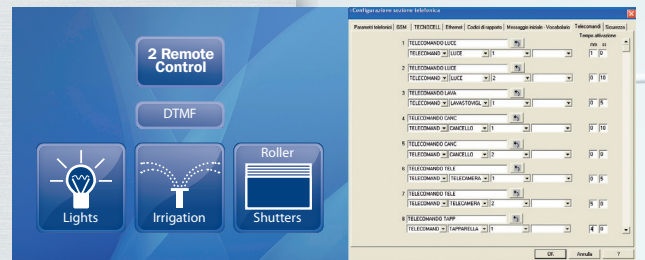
2 Remote Control

DTMF

Lights

Irrigation

Roller Shutters

Configurazione sezione telefonica

Parametri telefonici | GSM | TECNOCELL | Ethernet | Codici di rapporto | Messaggio iniziale - Vocabolario | Telecomandi | Sicurezza

Tempo attivazione
mn | sc

1 TELECOMANDO LUCE
TELECOMANDO | LUCE | 1 | 1 | 0

2 TELECOMANDO LUCE
TELECOMANDO | LUCE | 2 | 0 | 10

3 TELECOMANDO LAVA
TELECOMANDO | LAVASTOVIGL | 1 | 0 | 5

4 TELECOMANDO CANC
TELECOMANDO | CANCELLO | 1 | 0 | 10

5 TELECOMANDO CANC
TELECOMANDO | CANCELLO | 2 | 0 | 0

6 TELECOMANDO TELE
TELECOMANDO | TELECAMERA | 1 | 0 | 5

7 TELECOMANDO TELE
TELECOMANDO | TELECAMERA | 2 | 5 | 0

8 TELECOMANDO TAPP
TELECOMANDO | TAPPARELLA | 1 | 4 | 0

OK | Annulla | ?